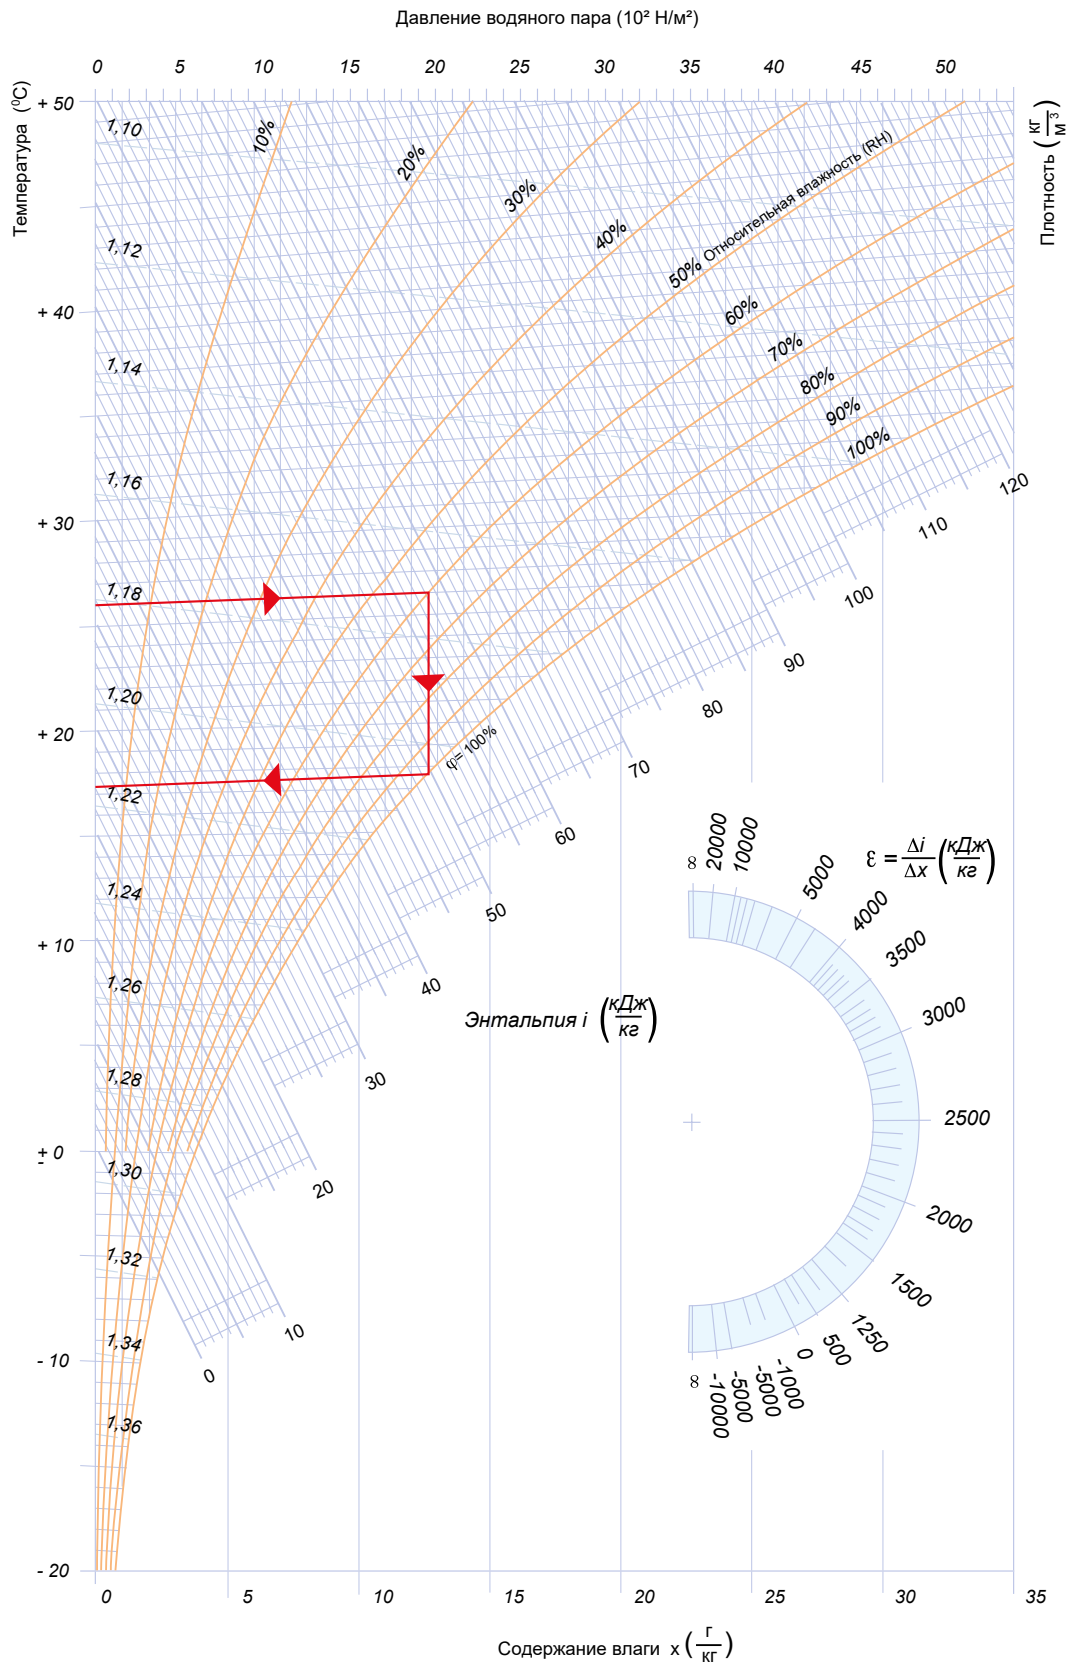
Давление водяного пара ($10^2$ Н/м²)

0 5 10 15 20 25 30 35 40 45 50

Температура (°C)

+ 50
+ 40
+ 30
+ 20
+ 10
± 0
- 10
- 20

Плотность $\left(\frac{кг}{м^3}\right)$

1,10
1,12
1,14
1,16
1,18
1,20
1,22
1,24
1,26
1,28
1,30
1,32
1,34
1,36

10%
20%
30%
40%
50% Относительная влажность (RH)
60%
70%
80%
90%
100%

φ= 100%

120
110
100
90
80
70
60
50
40
30
20
10
0

Энтальпия i $\left(\frac{кДж}{кг}\right)$

$\varepsilon = \frac{\Delta i}{\Delta x}\left(\frac{кДж}{кг}\right)$

∞ 20000 10000 5000 4000 3500 3000 2500 2000 1500 1250 500 0 -1000 -5000 -10000 ∞

0 5 10 15 20 25 30 35

Содержание влаги x $\left(\frac{г}{кг}\right)$